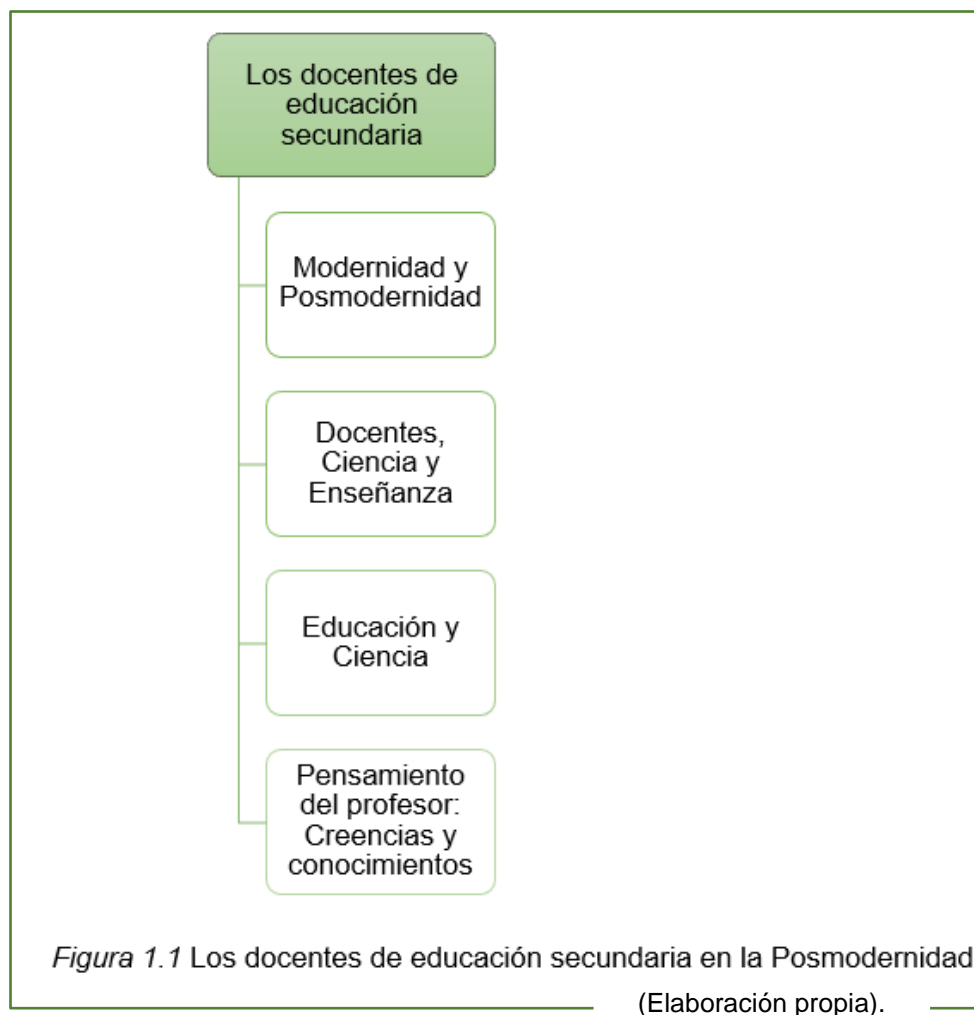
Los docentes de educación secundaria

Modernidad y Posmodernidad

Docentes, Ciencia y Enseñanza

Educación y Ciencia

Pensamiento del profesor: Creencias y conocimientos

Figura 1.1 Los docentes de educación secundaria en la Posmodernidad (Elaboración propia).